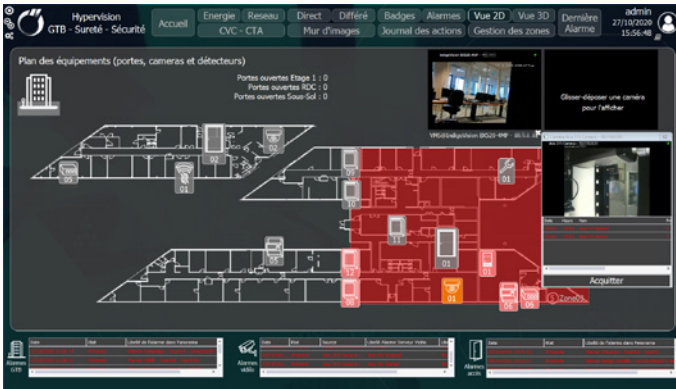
Hypervision
GTB - Sureté - Sécurité

Accueil
Energie
Reseau
Direct
Différé
Badges
Alarmes
Vue 2D
Vue 3D
Dernière Alarme
CVC - CTA
Mur d'images
Journal des actions
Gestion des zones

admin
27/10/2020
15:56:48

Plan des équipements (portes, cameras et détecteurs)

Portes ouvertes Etage 1 : 0
Portes ouvertes RDC : 0
Portes ouvertes Sous-Sol : 0

Glisser-déposer une caméra pour l'afficher

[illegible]

02
02
03
01
05
07
01
10
11
01
12
08
08
01
06
06
Zone05

Acquitter

Alarmes GTB
Alarmes vidéo
Alarmes accès